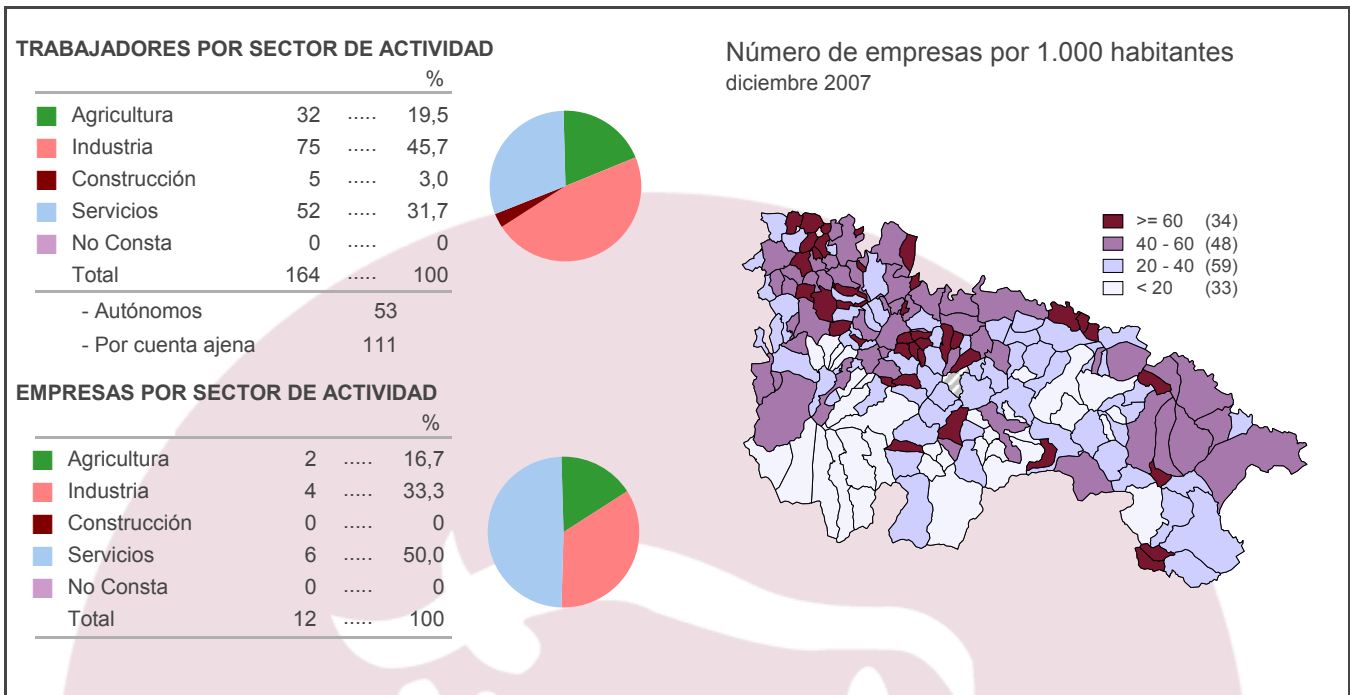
TRABAJADORES POR SECTOR DE ACTIVIDAD

| | | | % |
|---|---|---|---|
| Agricultura | 32 | ..... | 19,5 |
| Industria | 75 | ..... | 45,7 |
| Construcción | 5 | ..... | 3,0 |
| Servicios | 52 | ..... | 31,7 |
| No Consta | 0 | ..... | 0 |
| Total | 164 | ..... | 100 |

- Autónomos 53
- Por cuenta ajena 111

EMPRESAS POR SECTOR DE ACTIVIDAD

| | | | % |
|---|---|---|---|
| Agricultura | 2 | ..... | 16,7 |
| Industria | 4 | ..... | 33,3 |
| Construcción | 0 | ..... | 0 |
| Servicios | 6 | ..... | 50,0 |
| No Consta | 0 | ..... | 0 |
| Total | 12 | ..... | 100 |

Número de empresas por 1.000 habitantes
diciembre 2007

>= 60 (34)
40 - 60 (48)
20 - 40 (59)
< 20 (33)